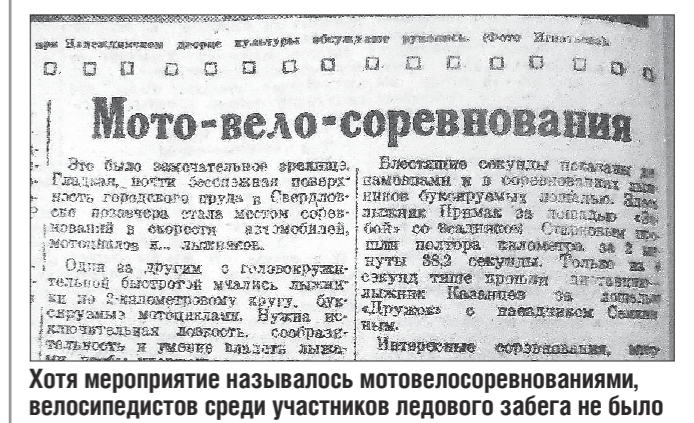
при Нижнетагильском дворце культуры обсуждают рукопись. (Фото Игнатьева).

Мото-вело-соревнования

Это было замечательное зрелище. Гладкая, почти бесснежная поверхность городского пруда в Свердловске позавчера стала местом соревнований в скорости автомобилей, мотоциклов и... лыжников.

Один за другим с головокружительной быстротой мчались лыжники по 2-километровому кругу, буксируемые мотоциклами. Нужна исключительная ловкость, сообразительность и умение владеть лыжами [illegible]

Блестящие секунды показали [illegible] самолетами и в соревнованиях лыжников буксируемых лошадьми. Здесь лыжник Примак за лошадью «Забой» со всадником Старковым прошли полтора километра за 2 минуты 38,2 секунды. Только на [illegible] секунд тише прошли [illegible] лыжник Кузнецов за лошадью «Дружок» с наездником Семиным.

Интересные соревнования, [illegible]

Хотя мероприятие называлось мотовелосоревнованиями, велосипедистов среди участников ледового забега не было